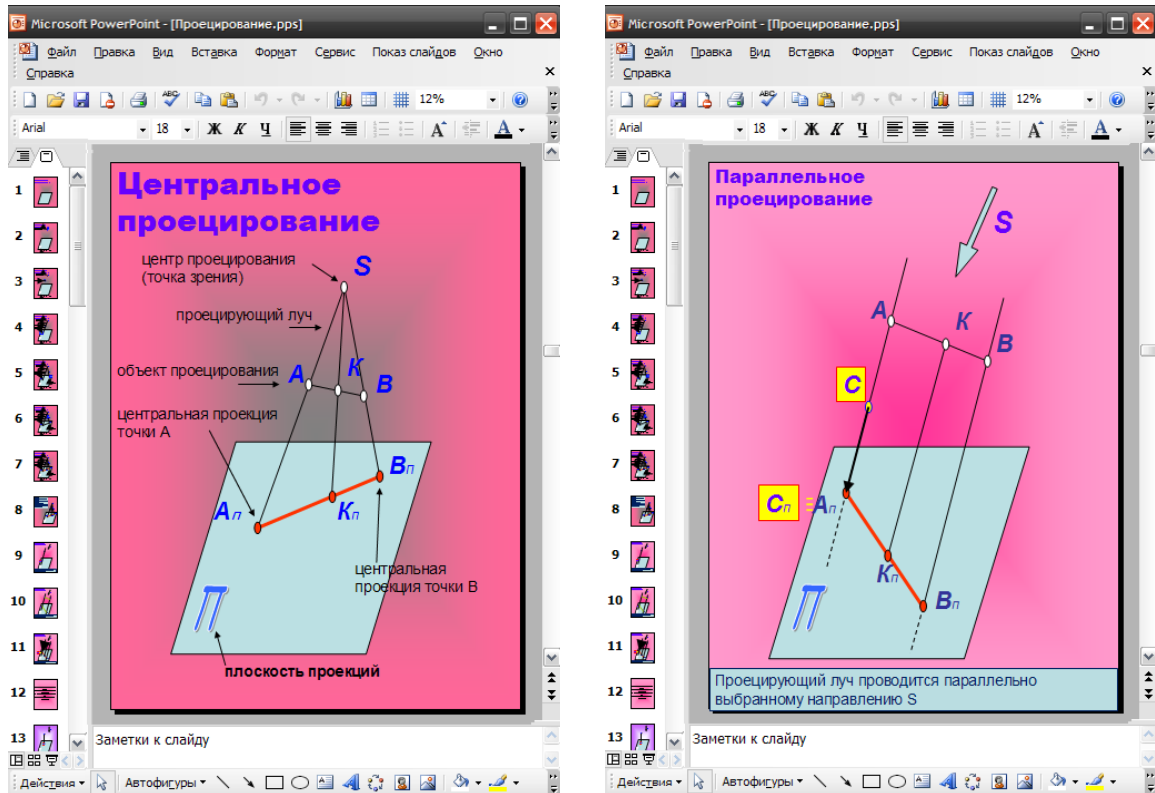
Microsoft PowerPoint - [Проецирование.pps]

Файл Правка Вид Вставка Формат Сервис Показ слайдов Окно Справка

12%

Arial 18 Ж К Ч

1 2 3 4 5 6 7 8 9 10 11 12 13

Центральное проецирование

центр проецирования (точка зрения)

S

проецирующий луч

объект проецирования

A K B

центральная проекция точки А

$B_п$

$A_п$

$K_п$

центральная проекция точки В

$\Pi$

плоскость проекций

Заметки к слайду

Действия Автофигуры

Microsoft PowerPoint - [Проецирование.pps]

Файл Правка Вид Вставка Формат Сервис Показ слайдов Окно Справка

12%

Arial 18 Ж К Ч

1 2 3 4 5 6 7 8 9 10 11 12 13

Параллельное проецирование

S

A K B

C

$C_п$ $\equiv A_п$

$K_п$

$B_п$

$\Pi$

Проецирующий луч проводится параллельно выбранному направлению S

Заметки к слайду

Действия Автофигуры